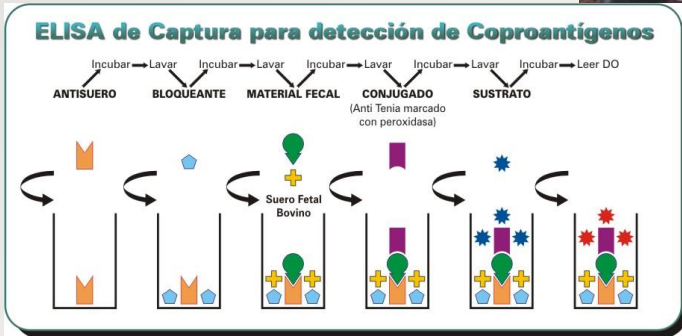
ELISA de Captura para detección de Coproantígenos

Incubar → Lavar  Incubar → Lavar  Incubar → Lavar  Incubar → Lavar  Incubar → Leer DO

ANTISUERO  BLOQUEANTE  MATERIAL FECAL  CONJUGADO (Anti Tenia marcado con peroxidasa)  SUSTRATO

Suero Fetal Bovino